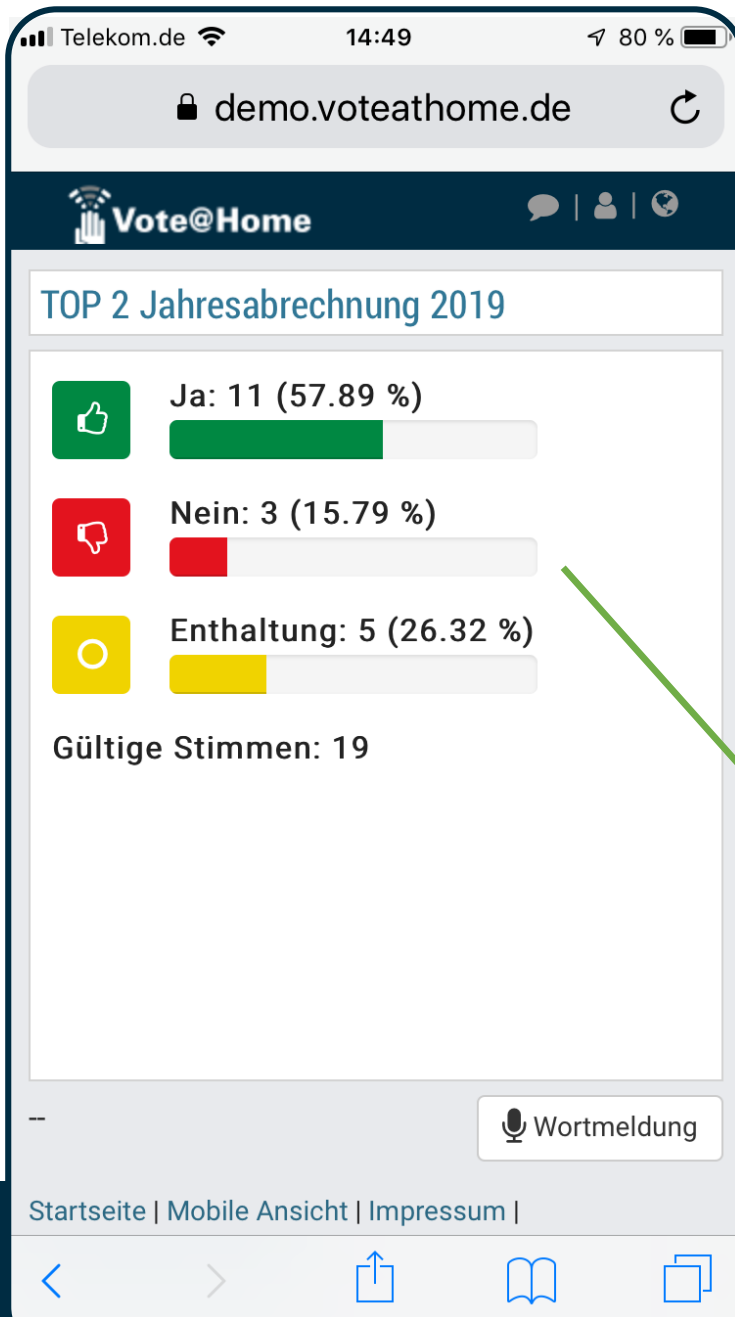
Telekom.de 14:49 80 %

demo.voteathome.de

Vote@Home

TOP 2 Jahresabrechnung 2019

Ja: 11 (57.89 %)

Nein: 3 (15.79 %)

Enthaltung: 5 (26.32 %)

Gültige Stimmen: 19

--

Wortmeldung

Startseite | Mobile Ansicht | Impressum |